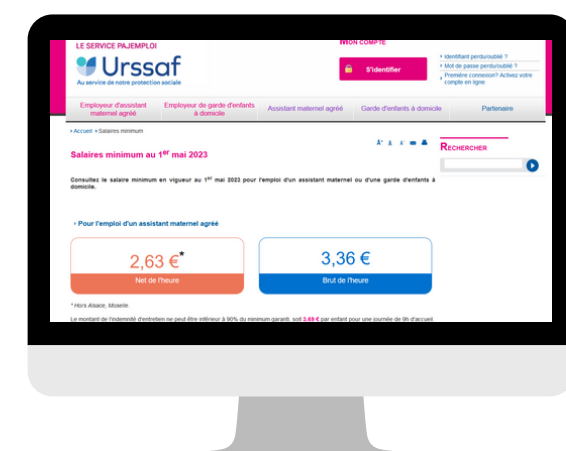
LE SERVICE PAJEMPLOI

Urssaf
Au service de notre protection sociale

MON COMPTE

S'identifier

Identifiant perdu/oublié ?
Mot de passe perdu/oublié ?
Première connexion? Activez votre compte en ligne

Employeur d'assistant maternel agréé | Employeur de garde d'enfants à domicile | Assistant maternel agréé | Garde d'enfants à domicile | Partenaire

» Accueil » Salaires minimum

Salaires minimum au 1$^{er}$ mai 2023

Consultez le salaire minimum en vigueur au 1$^{er}$ mai 2023 pour l'emploi d'un assistant maternel ou d'une garde d'enfants à domicile.

RECHERCHER

» Pour l'emploi d'un assistant maternel agréé

2,63 €*
Net de l'heure

3,36 €
Brut de l'heure

* Hors Alsace, Moselle.

Le montant de l'indemnité d'entretien ne peut être inférieur à 90% du minimum garanti, soit 3,69 € par enfant pour une journée de 9h d'accueil